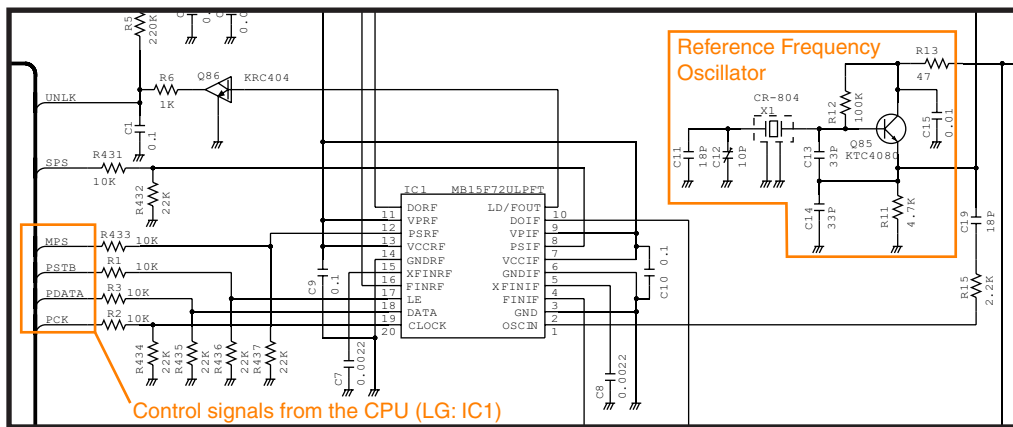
R5
220K
C
0
0
0.0
UNLK
R6
1K
Q86
KRC404
C1
0.1
SPS
R431
10K
R432
22K
MPS
R433
10K
PSTB
R1
10K
PDATA
R3
10K
PCK
R2
10K
R434
22K
R435
22K
R436
22K
R437
22K
C9
0.1
C7
0.0022
IC1 MB15F72ULPFT
11 DORF
12 VPRF
13 PSRF
14 VCCRF
15 GNDRF
16 XFINRF
17 FINRF
18 LE
19 DATA
20 CLOCK
LD/FOUT 10
DOIF 9
VPIF 8
PSIF 7
VCCIF 6
GNDIF 5
XFINIF 4
FINIF 3
GND 2
OSCIN 1
C10 0.1
C8
0.0022
Reference Frequency Oscillator
R13
47
CR-804
X1
R12
100K
C15
0.01
C11
18P
C12
10P
C13
33P
Q85
KTC4080
C14
33P
R11
4.7K
C19
18P
R15
2.2K
Control signals from the CPU (LG: IC1)